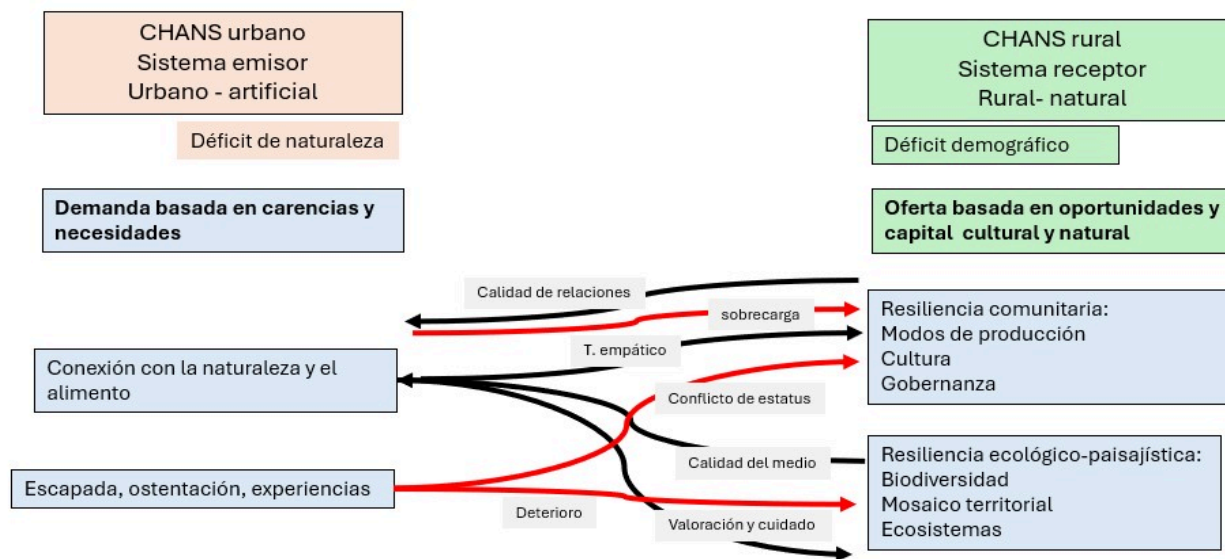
CHANS urbano
Sistema emisor
Urbano - artificial

Déficit de naturaleza

CHANS rural
Sistema receptor
Rural- natural

Déficit demográfico

Demanda basada en carencias y necesidades

Oferta basada en oportunidades y capital cultural y natural

Calidad de relaciones

sobrecarga

T. empático

Conexión con la naturaleza y el alimento

Resiliencia comunitaria:
Modos de producción
Cultura
Gobernanza

Conflicto de estatus

Calidad del medio

Resiliencia ecológico-paisajística:
Biodiversidad
Mosaico territorial
Ecosistemas

Escapada, ostentación, experiencias

Deterioro

Valoración y cuidado